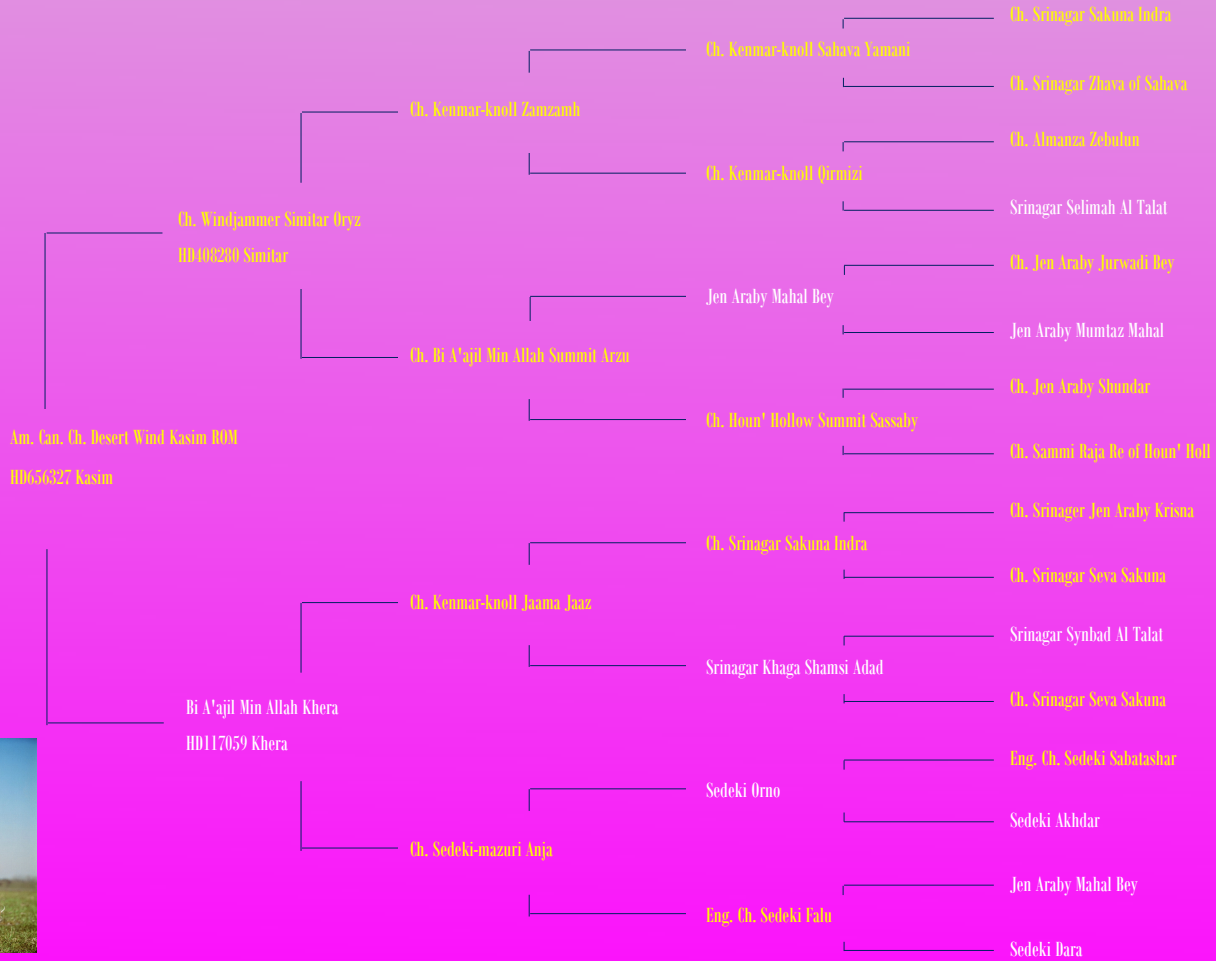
Am. Can. Ch. Desert Wind Kasim ROM
HD656327 Kasim

Ch. Windjammer Simitar Oryz
HD408280 Simitar

Bi A'ajil Min Allah Khera
HD117059 Khera

Ch. Kenmar-knoll Zamzamh

Ch. Bi A'ajil Min Allah Summit Arzu

Ch. Kenmar-knoll Jaama Jaaz

Ch. Sedeki-mazuri Anja

Ch. Kenmar-knoll Sahava Yamani

Ch. Kenmar-knoll Qirmizi

Jen Araby Mahal Bey

Ch. Houn' Hollow Summit Sassaby

Ch. Srinagar Sakuna Indra

Srinagar Khaga Shamsi Adad

Sedeki Orno

Eng. Ch. Sedeki Falu

Ch. Srinagar Sakuna Indra

Ch. Srinagar Zhava of Sahava

Ch. Almanza Zebulun

Srinagar Selimah Al Talat

Ch. Jen Araby Jurwadi Bey

Jen Araby Mumtaz Mahal

Ch. Jen Araby Shundar

Ch. Sammi Raja Re of Houn' Holl

Ch. Srinager Jen Araby Krisna

Ch. Srinagar Seva Sakuna

Srinagar Synbad Al Talat

Ch. Srinagar Seva Sakuna

Eng. Ch. Sedeki Sabatashar

Sedeki Akhdar

Jen Araby Mahal Bey

Sedeki Dara